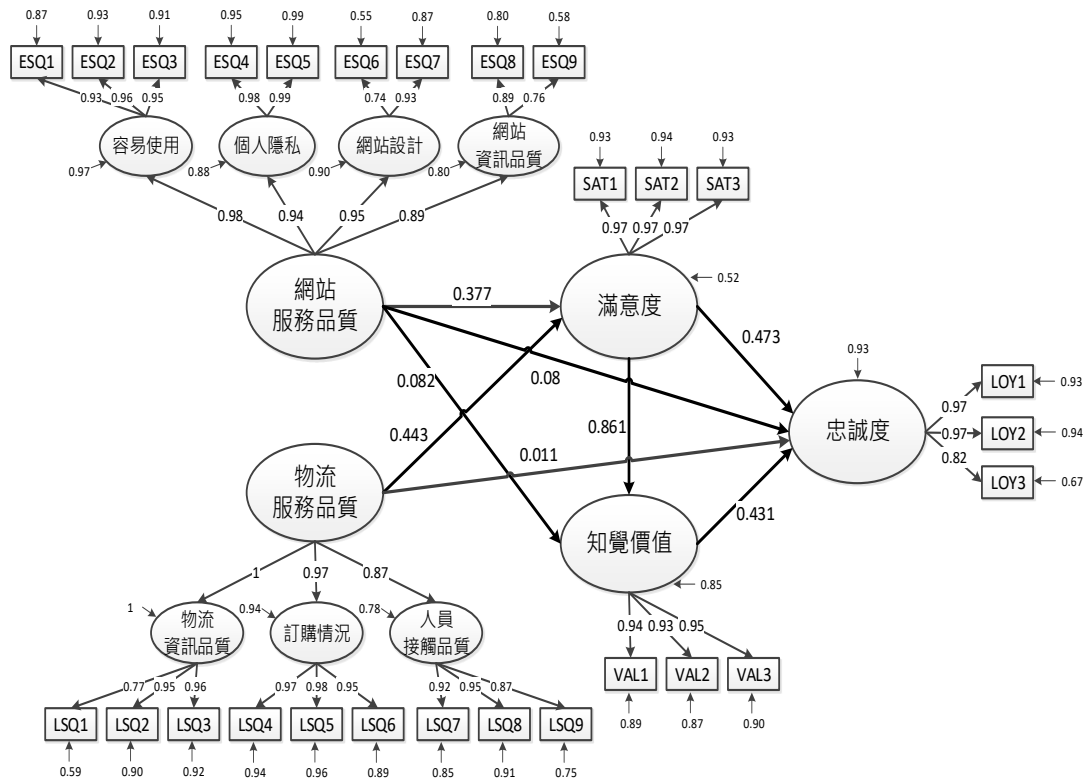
0.87 0.93 0.91 0.95 0.99 0.55 0.87 0.80 0.58

ESQ1 ESQ2 ESQ3 ESQ4 ESQ5 ESQ6 ESQ7 ESQ8 ESQ9

0.93 0.96 0.95 0.98 0.99 0.74 0.93 0.89 0.76

容易使用 個人隱私 網站設計 網站資訊品質

0.97 0.88 0.90 0.80

0.98 0.94 0.95 0.89

網站服務品質

0.93 0.94 0.93

SAT1 SAT2 SAT3

0.97 0.97 0.97

0.52

滿意度

0.377

0.473

0.082

0.08

0.93

LOY1 0.93
LOY2 0.94
LOY3 0.67

0.97
0.97
0.82

忠誠度

0.443

0.861

物流服務品質

0.011

0.431

知覺價值

0.85

1 0.97 0.87

1 物流資訊品質 0.94 訂購情況 0.78 人員接觸品質

0.94 0.93 0.95

VAL1 VAL2 VAL3

0.89 0.87 0.90

0.77 0.95 0.96 0.97 0.98 0.95 0.92 0.95 0.87

LSQ1 LSQ2 LSQ3 LSQ4 LSQ5 LSQ6 LSQ7 LSQ8 LSQ9

0.59 0.90 0.92 0.94 0.96 0.89 0.85 0.91 0.75